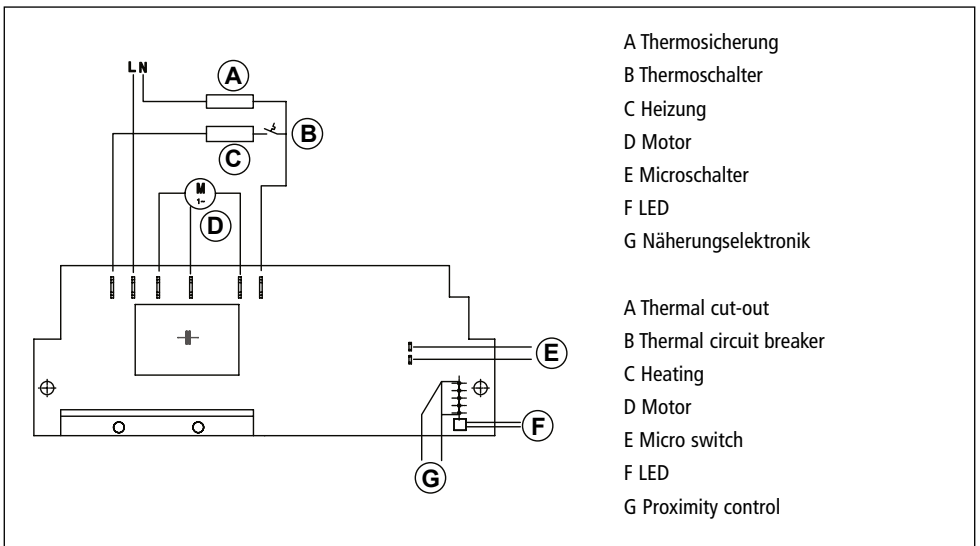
L N
A
B
C
M
1~
D
E
F
G

A Thermosicherung
B Thermoschalter
C Heizung
D Motor
E Microschalter
F LED
G Näherungselektronik

A Thermal cut-out
B Thermal circuit breaker
C Heating
D Motor
E Micro switch
F LED
G Proximity control